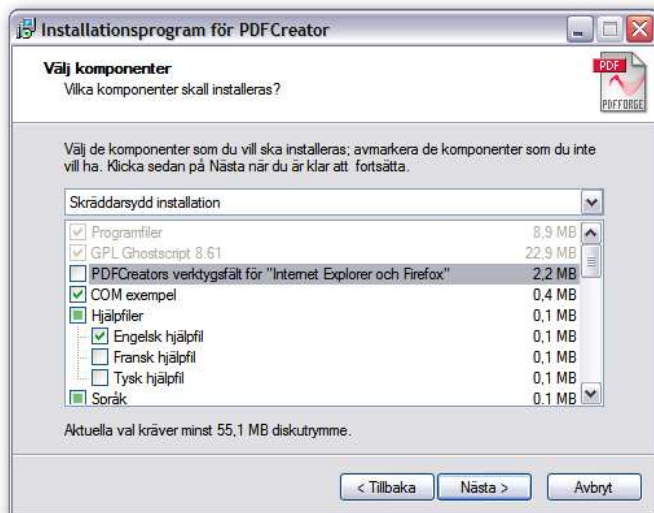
Installationsprogram för PDFCreator

Välj komponenter
Vilka komponenter skall installeras?

PDF
PDFFORGE

Välj de komponenter som du vill ska installeras; avmarkera de komponenter som du inte vill ha. Klicka sedan på Nästa när du är klar att fortsätta.

Skräddarsydd installation

| | |
|---|---|
| Programfiler | 8,9 MB |
| GPL Ghostscript 8.61 | 22,9 MB |
| PDFCreators verktygsfält för "Internet Explorer och Firefox" | 2,2 MB |
| COM exempel | 0,4 MB |
| Hjälpfiler | 0,1 MB |
| Engelsk hjälpfil | 0,1 MB |
| Fransk hjälpfil | 0,1 MB |
| Tysk hjälpfil | 0,1 MB |
| Språk | 0,1 MB |

Aktuella val kräver minst 55,1 MB diskutrymme.

< Tillbaka
Nästa >
Avbryt